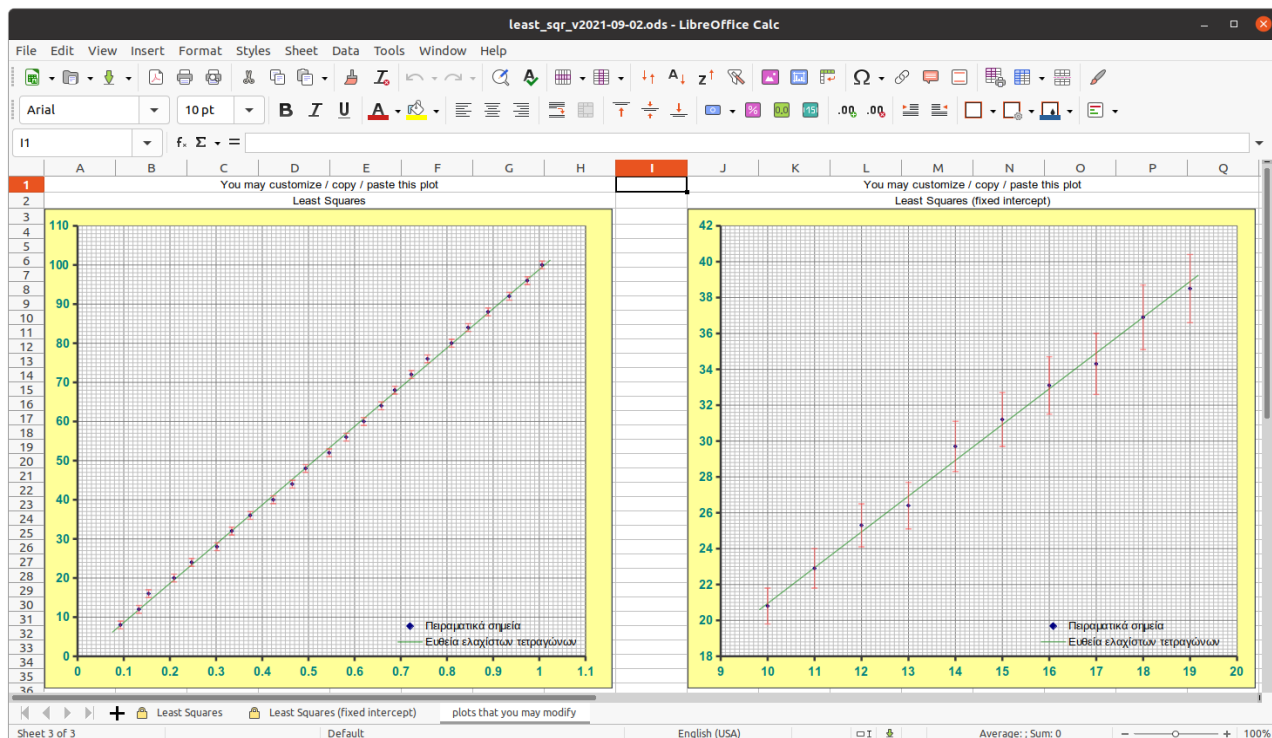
least_sqr_v2021-09-02.ods - LibreOffice Calc

File Edit View Insert Format Styles Sheet Data Tools Window Help

Arial 10 pt

I1

| | A | B | C | D | E | F | G | H | I | J | K | L | M | N | O | P | Q |
|---|---|---|---|---|---|---|---|---|---|---|---|---|---|---|---|---|---|
| 1 | You may customize / copy / paste this plot | | | | | | | | | You may customize / copy / paste this plot | | | | | | | |
| 2 | Least Squares | | | | | | | | | Least Squares (fixed intercept) | | | | | | | |

0 10 20 30 40 50 60 70 80 90 100 110
0 0.1 0.2 0.3 0.4 0.5 0.6 0.7 0.8 0.9 1 1.1

Πειραματικά σημεία
Ευθεία ελαχίστων τετραγώνων

18 20 22 24 26 28 30 32 34 36 38 40 42
9 10 11 12 13 14 15 16 17 18 19 20

Πειραματικά σημεία
Ευθεία ελαχίστων τετραγώνων

Least Squares Least Squares (fixed intercept) plots that you may modify

Sheet 3 of 3 Default English (USA) Average: ; Sum: 0 100%